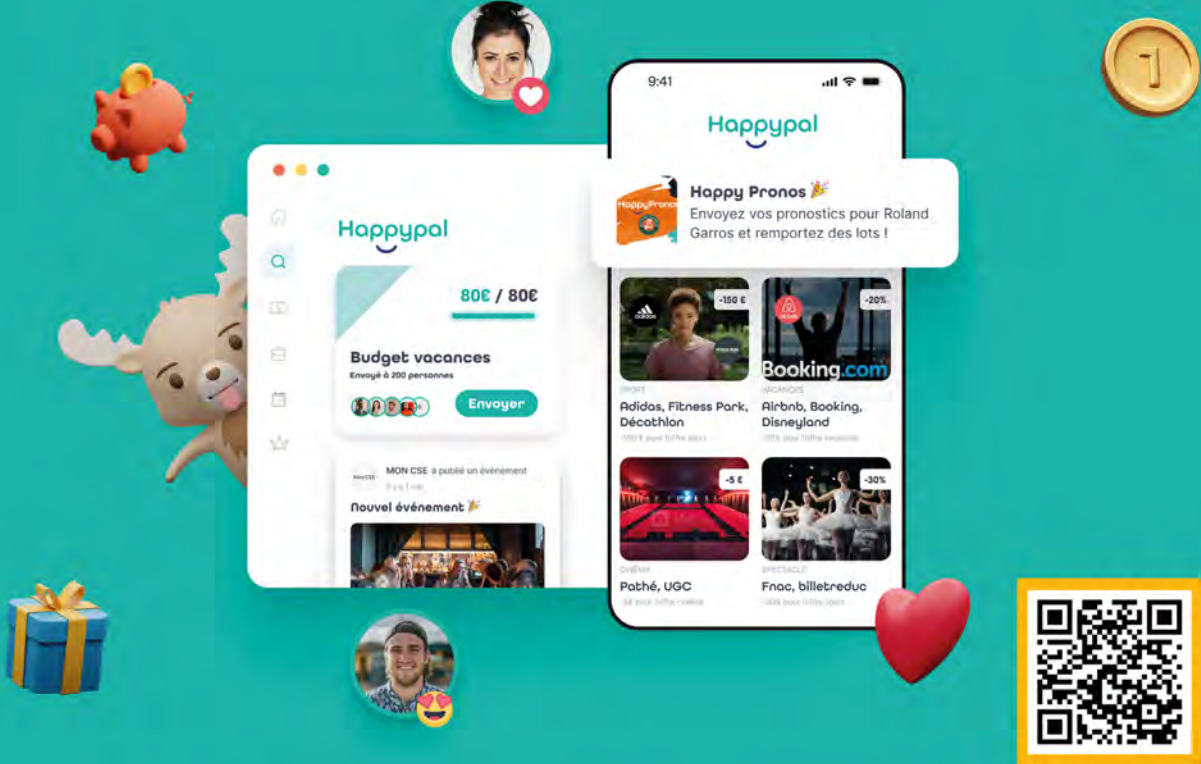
9:41

Happypal

Happy Pronos 🎉
Envoyez vos pronostics pour Roland Garros et remportez des lots !

Happypal

80€ / 80€

Budget vacances
Envoyé à 200 personnes

Envoyer

MON CSE a publié un événement
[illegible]

Nouvel événement 🎉

-150 €
SPORT
Adidas, Fitness Park, Décathlon
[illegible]

-20%
Booking.com
VACANCES
Airbnb, Booking, Disneyland
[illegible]

-5 €
CINÉMA
Pathé, UGC
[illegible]

-30%
SPECTACLE
Fnac, billetreduc
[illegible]